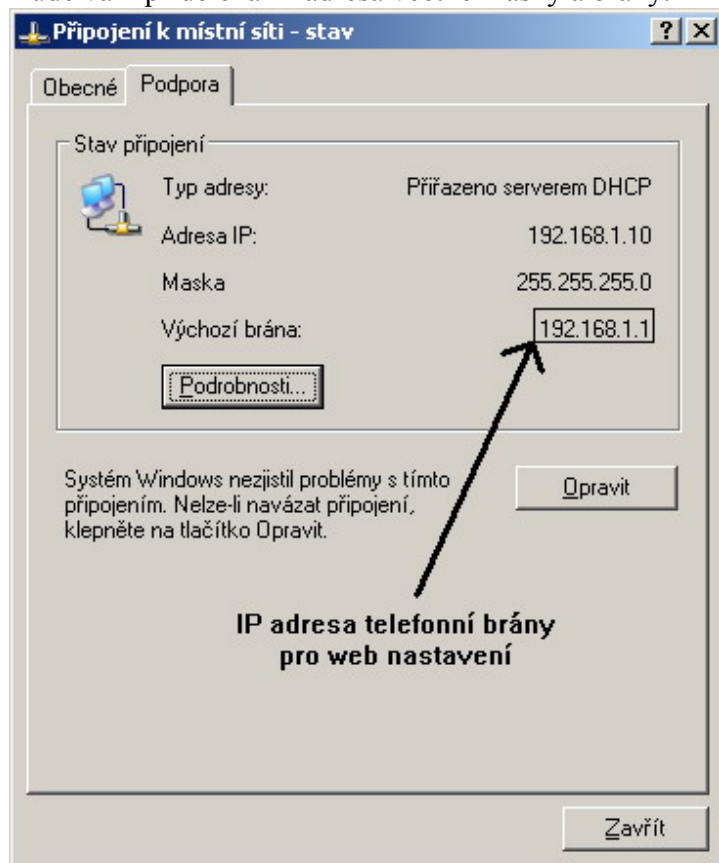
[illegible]

Připojení k místní síti - stav

? X

Obecné Podpora

Stav připojení

Typ adresy: Přiřazeno serverem DHCP

Adresa IP: 192.168.1.10

Maska 255.255.255.0

Výchozí brána: 192.168.1.1

Podrobnosti...

Systém Windows nezjistil problémy s tímto připojením. Nelze-li navázat připojení, klepněte na tlačítko Opravit.

Opravit

IP adresa telefonní brány pro web nastavení

Zavřít